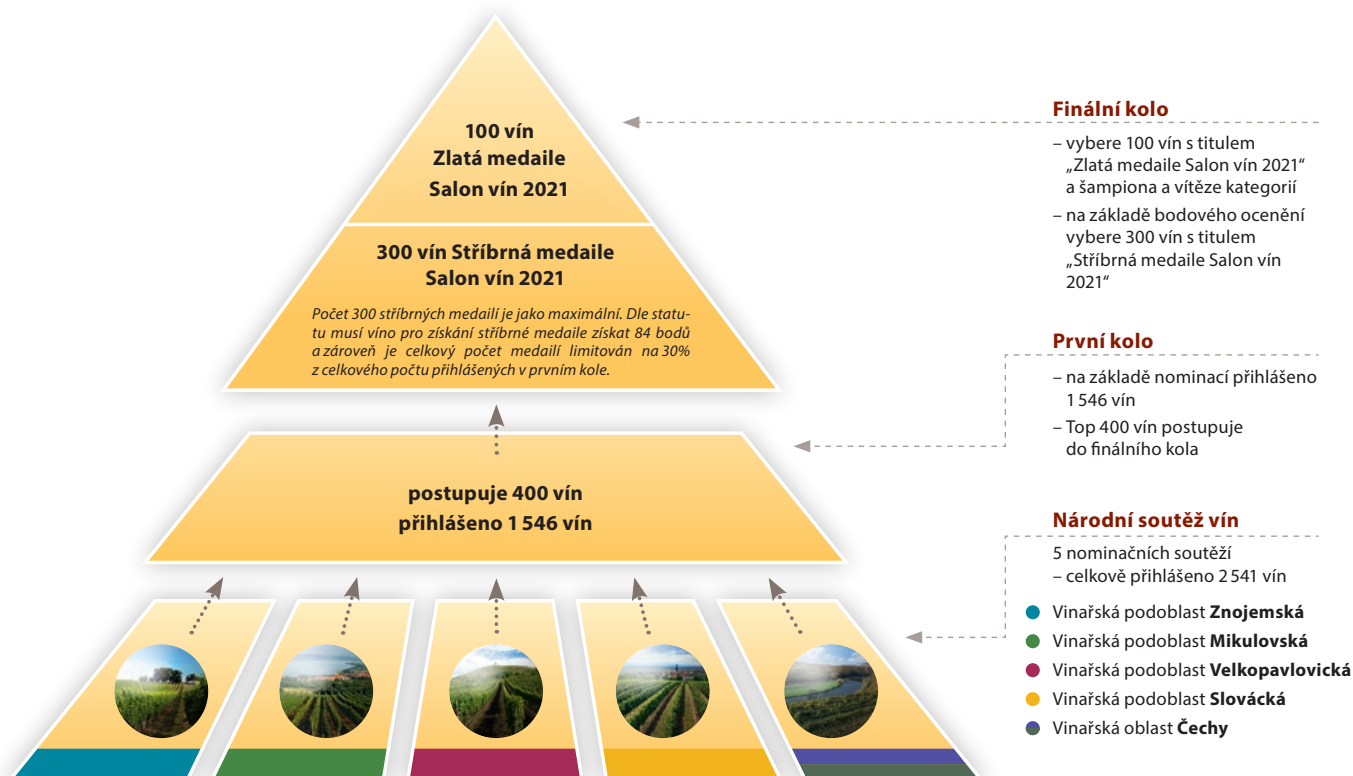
100 vín
Zlatá medaile
Salon vín 2021

300 vín Stříbrná medaile
Salon vín 2021

Počet 300 stříbrných medailí je jako maximální. Dle statutu musí víno pro získání stříbrné medaile získat 84 bodů a zároveň je celkový počet medailí limitován na 30% z celkového počtu přihlášených v prvním kole.

postupuje 400 vín
přihlášeno 1 546 vín

Finální kolo
– vybere 100 vín s titulem „Zlatá medaile Salon vín 2021“ a šampiona a vítěze kategorií
– na základě bodového ocenění vybere 300 vín s titulem „Stříbrná medaile Salon vín 2021“

První kolo
– na základě nominací přihlášeno 1 546 vín
– Top 400 vín postupuje do finálního kola

Národní soutěž vín
5 nominačních soutěží
– celkově přihlášeno 2 541 vín

Vinařská podoblast **Znojemská**
Vinařská podoblast **Mikulovská**
Vinařská podoblast **Velkopavlovická**
Vinařská podoblast **Slovácká**
Vinařská oblast **Čechy**